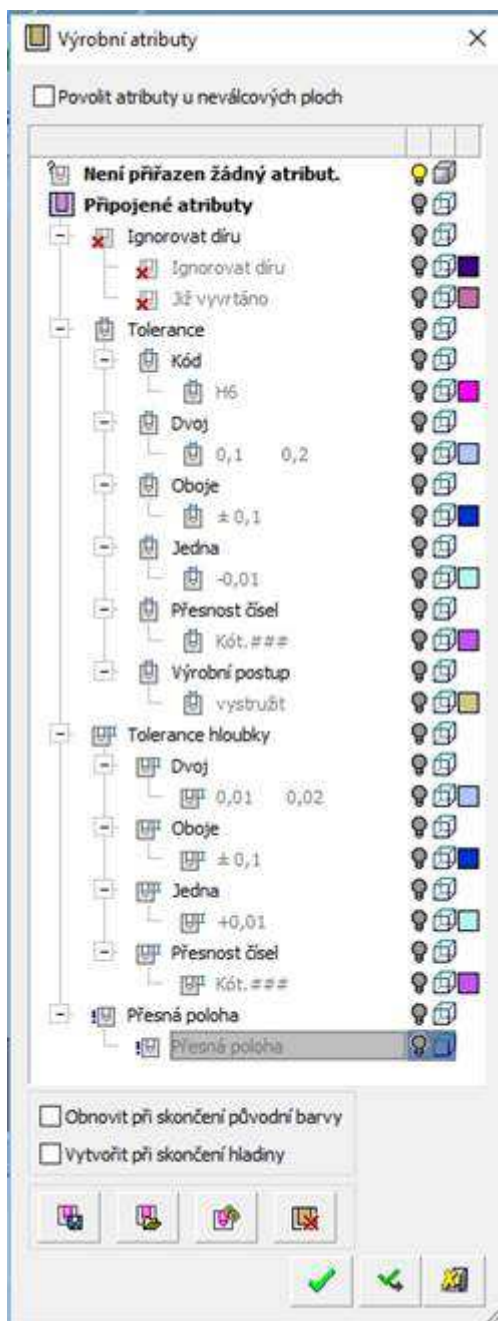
Výrobní atributy
×

Povolit atributy u neválcových ploch

Není přiřazen žádný atribut.
Připojené atributy
Ignorovat díru
Ignorovat díru
Již vyvrtáno
Tolerance
Kód
H6
Dvoj
0,1 0,2
Oboje
± 0,1
Jedna
-0,01
Přesnost čísel
Kót.###
Výrobní postup
vystružit
Tolerance hloubky
Dvoj
0,01 0,02
Oboje
± 0,1
Jedna
+0,01
Přesnost čísel
Kót.###
Přesná poloha
Přesná poloha

Obnovit při skončení původní barvy
Vytvořit při skončení hladiny